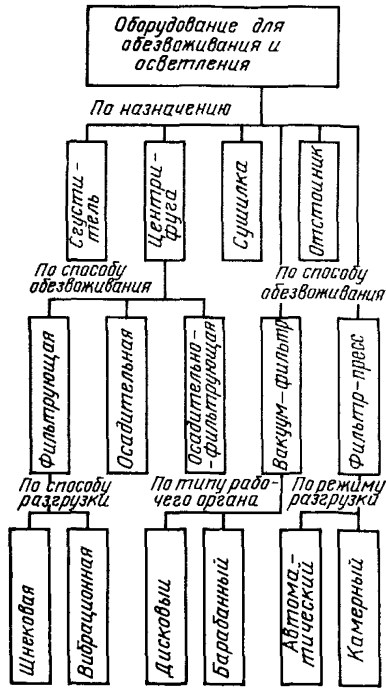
Оборудование для обезвоживания и осветления

По назначению

Сгустители

Центрифуга

Сушилка

Отстойник

По способу обезвоживания

Фильтрующая

Осадительная

Осадительно-фильтрующая

По способу обезвоживания

Вакуум-фильтр

Фильтр-пресс

По способу разгрузки

Шнековая

Вибрационная

По типу рабочего органа

Дисковый

Барабанный

По режиму разгрузки

Автоматический

Камерный